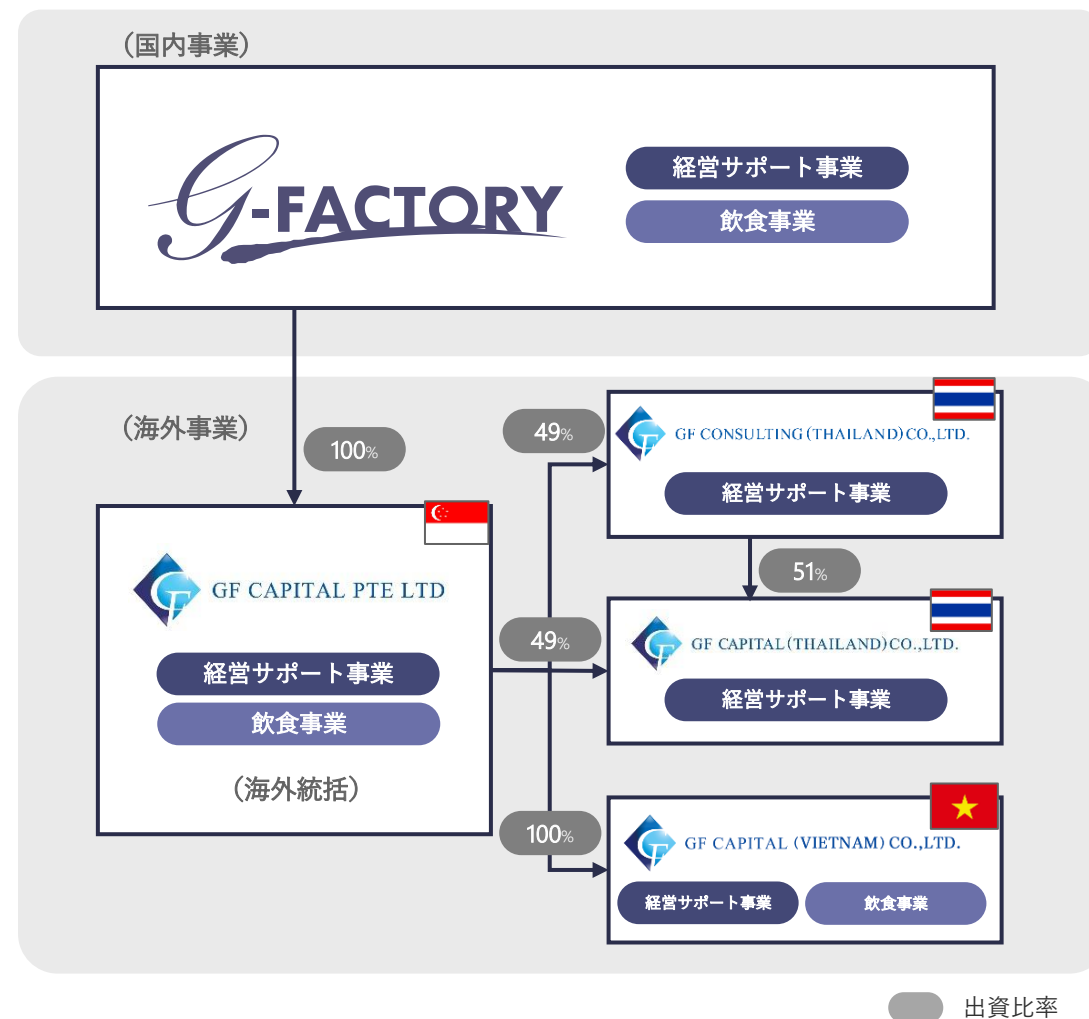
（国内事業）

G-FACTORY

経営サポート事業

飲食事業

（海外事業）

100%

GF CAPITAL PTE LTD

経営サポート事業

飲食事業

（海外統括）

49%

GF CONSULTING (THAILAND) CO.,LTD.

経営サポート事業

51%

49%

GF CAPITAL (THAILAND) CO.,LTD.

経営サポート事業

100%

GF CAPITAL (VIETNAM) CO.,LTD.

経営サポート事業

飲食事業

出資比率